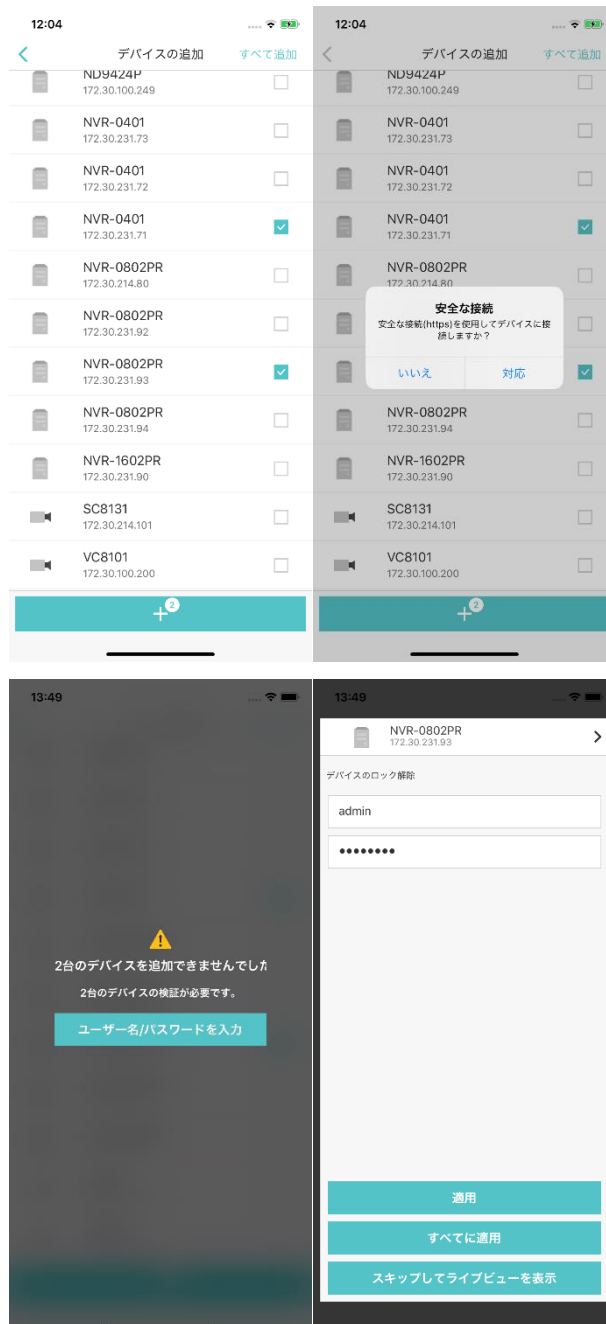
12:04

デバイスの追加 すべて追加

ND9424P
172.30.100.249

NVR-0401
172.30.231.73

NVR-0401
172.30.231.72

NVR-0401
172.30.231.71

NVR-0802PR
172.30.214.80

NVR-0802PR
172.30.231.92

NVR-0802PR
172.30.231.93

NVR-0802PR
172.30.231.94

NVR-1602PR
172.30.231.90

SC8131
172.30.214.101

VC8101
172.30.100.200

+2

12:04

デバイスの追加 すべて追加

ND9424P
172.30.100.249

NVR-0401
172.30.231.73

NVR-0401
172.30.231.72

NVR-0401
172.30.231.71

NVR-0802PR
172.30.214.80

安全な接続
安全な接続(https)を使用してデバイスに接続しますか？

いいえ 対応

NVR-0802PR
172.30.231.94

NVR-1602PR
172.30.231.90

SC8131
172.30.214.101

VC8101
172.30.100.200

+2

13:49

2台のデバイスを追加できませんでした

2台のデバイスの検証が必要です。

ユーザー名/パスワードを入力

13:49

NVR-0802PR
172.30.231.93

デバイスのロック解除

admin

•••••••••

適用

すべてに適用

スキップしてライブビューを表示